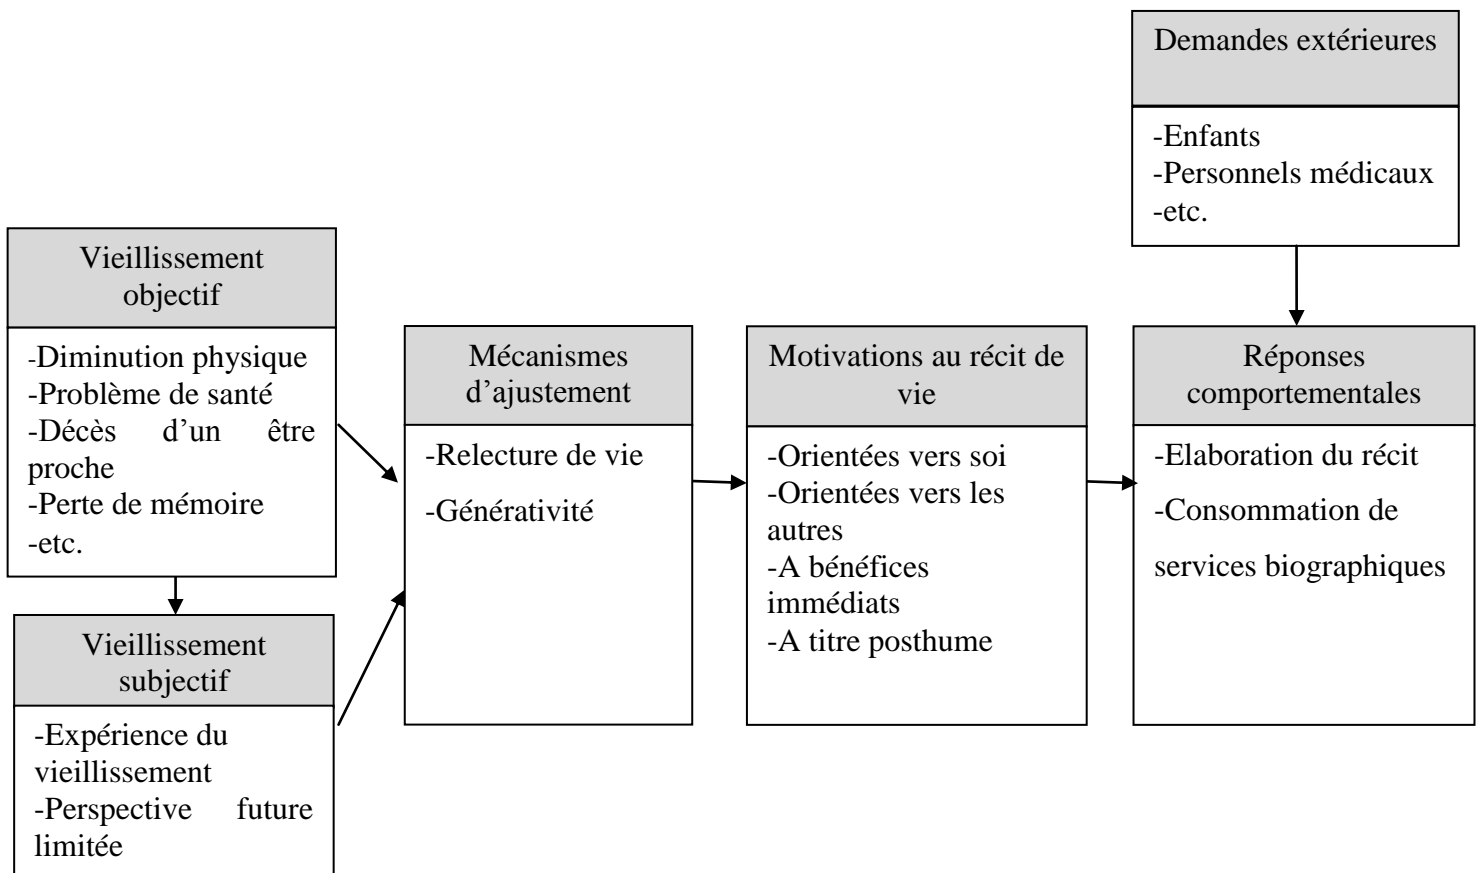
Demandes extérieures

-Enfants
-Personnels médicaux
-etc.

Vieillissement objectif

-Diminution physique
-Problème de santé
-Décès d'un être proche
-Perte de mémoire
-etc.

Vieillissement subjectif

-Expérience du vieillissement
-Perspective future limitée

Mécanismes d'ajustement

-Relecture de vie
-Générativité

Motivations au récit de vie

-Orientées vers soi
-Orientées vers les autres
-A bénéfices immédiats
-A titre posthume

Réponses comportementales

-Elaboration du récit
-Consommation de services biographiques